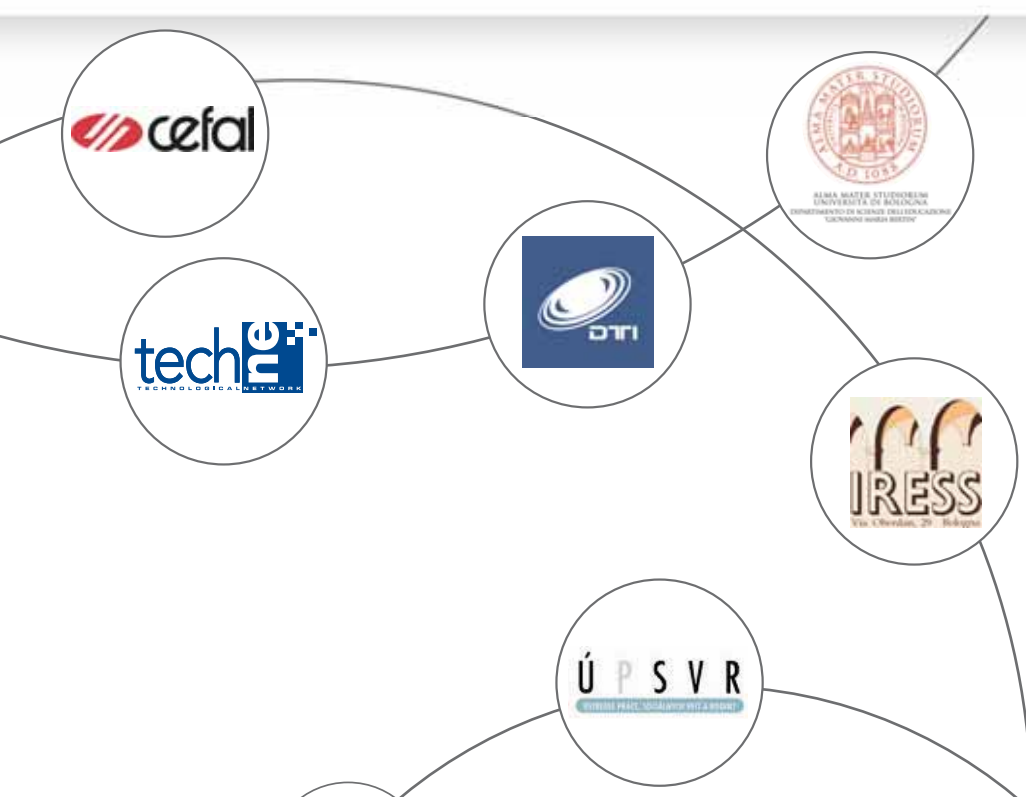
cefal

ALMA MATER STUDIORUM A.D. 1088

ALMA MATER STUDIORUM
UNIVERSITÀ DI BOLOGNA
DIPARTIMENTO DI SCIENZE DELL'EDUCAZIONE
"GIOVANNI MARIA BERTIN"

DTI

techne
TECHNOLOGICAL NETWORK

IRESS
Via Oberdan, 29 Bologna

Ú P S V R
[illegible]